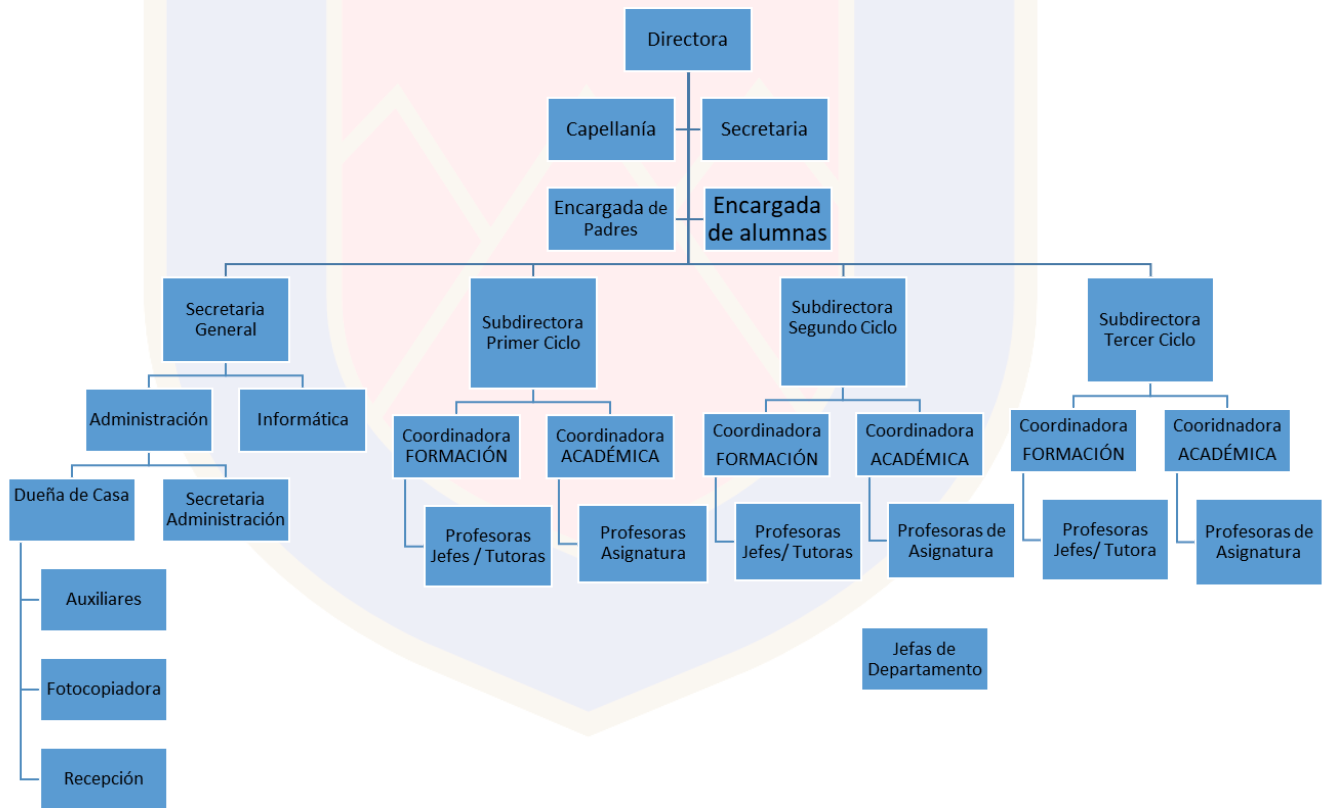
Directora

Capellanía

Secretaria

Encargada de Padres

Encargada de alumnas

Secretaria General

Subdirectora Primer Ciclo

Subdirectora Segundo Ciclo

Subdirectora Tercer Ciclo

Administración

Informática

Dueña de Casa

Secretaria Administración

Auxiliares

Fotocopiadora

Recepción

Coordinadora FORMACIÓN

Coordinadora ACADÉMICA

Profesoras Jefes / Tutoras

Profesoras Asignatura

Coordinadora FORMACIÓN

Coordinadora ACADÉMICA

Profesoras Jefes/ Tutoras

Profesoras de Asignatura

Coordinadora FORMACIÓN

Cooridnadora ACADÉMICA

Profesoras Jefes/ Tutora

Profesoras de Asignatura

Jefas de Departamento